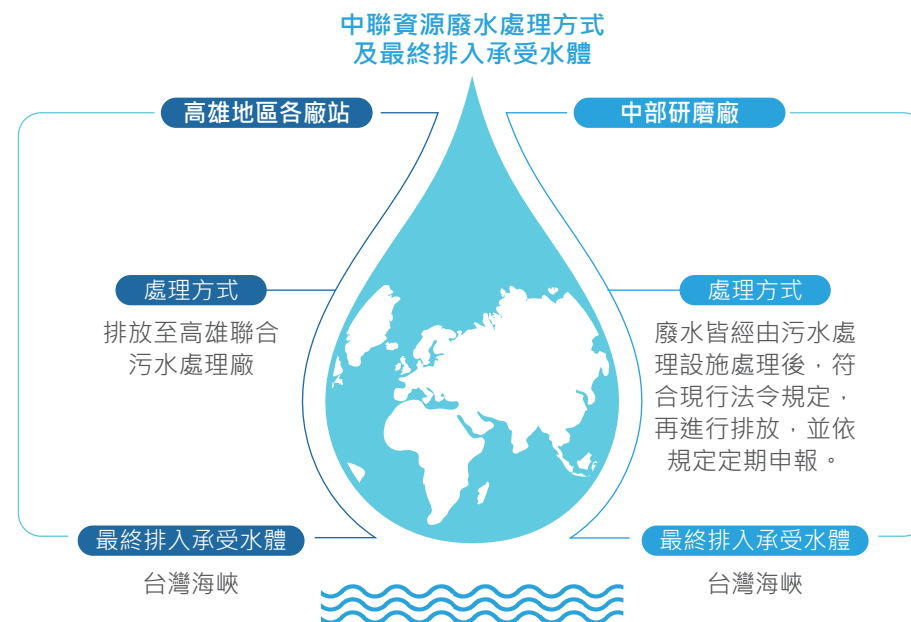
中聯資源廢水處理方式
及最終排入承受水體

高雄地區各廠站

處理方式

排放至高雄聯合污水處理廠

最終排入承受水體

台灣海峽

中部研磨廠

處理方式

廢水皆經由污水處理設施處理後，符合現行法令規定，再進行排放，並依規定定期申報。

最終排入承受水體

台灣海峽